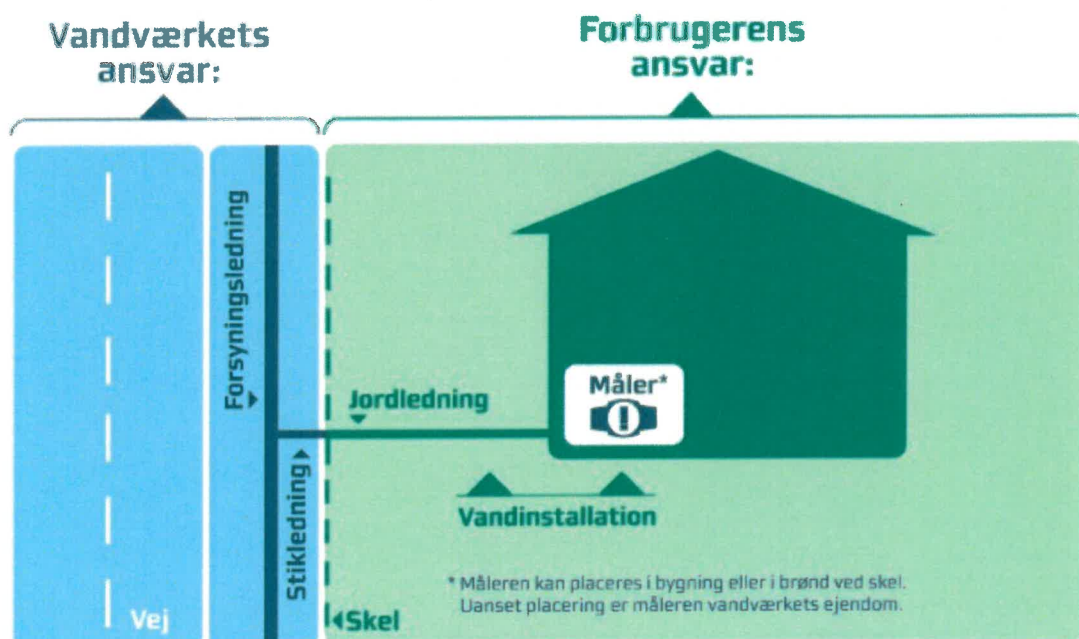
Vandværkets ansvar:

Forbrugerens ansvar:

Forsyningsledning

Jordledning

Måler*

Stikledning

Vandinstallation

* Måleren kan placeres i bygning eller i brønd ved skel. Uanset placering er måleren vandværkets ejendom.

Vej

Skel